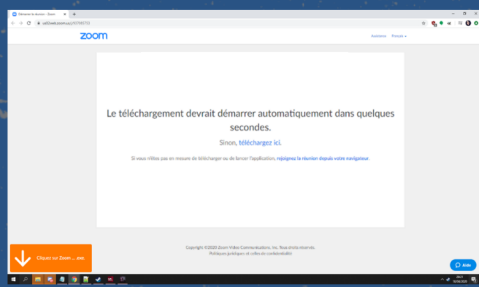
zoom

Le téléchargement devrait démarrer automatiquement dans quelques secondes.

Sinon, télécharger ici.

Si vous n'êtes pas en mesure de télécharger ou de lancer l'application, rejoignez la réunion depuis votre navigateur.

Copyright ©2020 Zoom Video Communications, Inc. Tous droits réservés.
Politiques juridiques et cellules de confidentialité

Cliquez sur Zoom ... .exe.

Aide